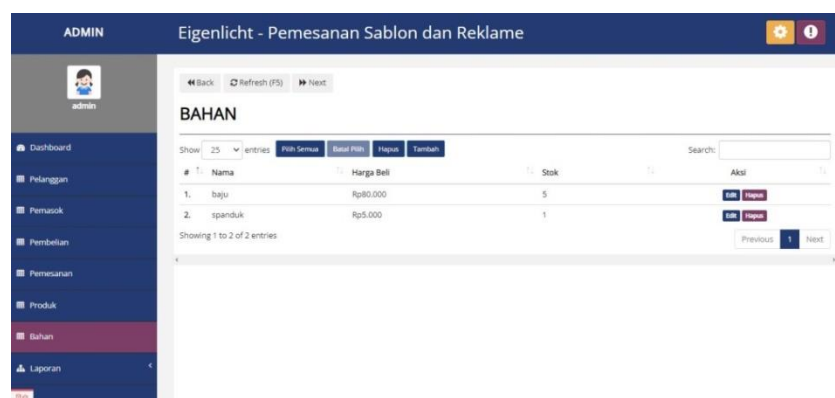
ADMIN

Eigenlicht - Pemesanan Sablon dan Reklame

admin

Dashboard
Pelanggan
Pemasok
Pembelian
Pemesanan
Produk
Bahan
Laporan

Back Refresh (F5) Next

BAHAN

Show 25 entries Pilih Semua Batal Pilih Hapus Tambah

Search:

| # | Nama | Harga Beli | Stok | Aksi |
|---|---|---|---|---|
| 1. | baju | Rp80.000 | 5 | Edit Hapus |
| 2. | spanduk | Rp5.000 | 1 | Edit Hapus |

Showing 1 to 2 of 2 entries

Previous 1 Next